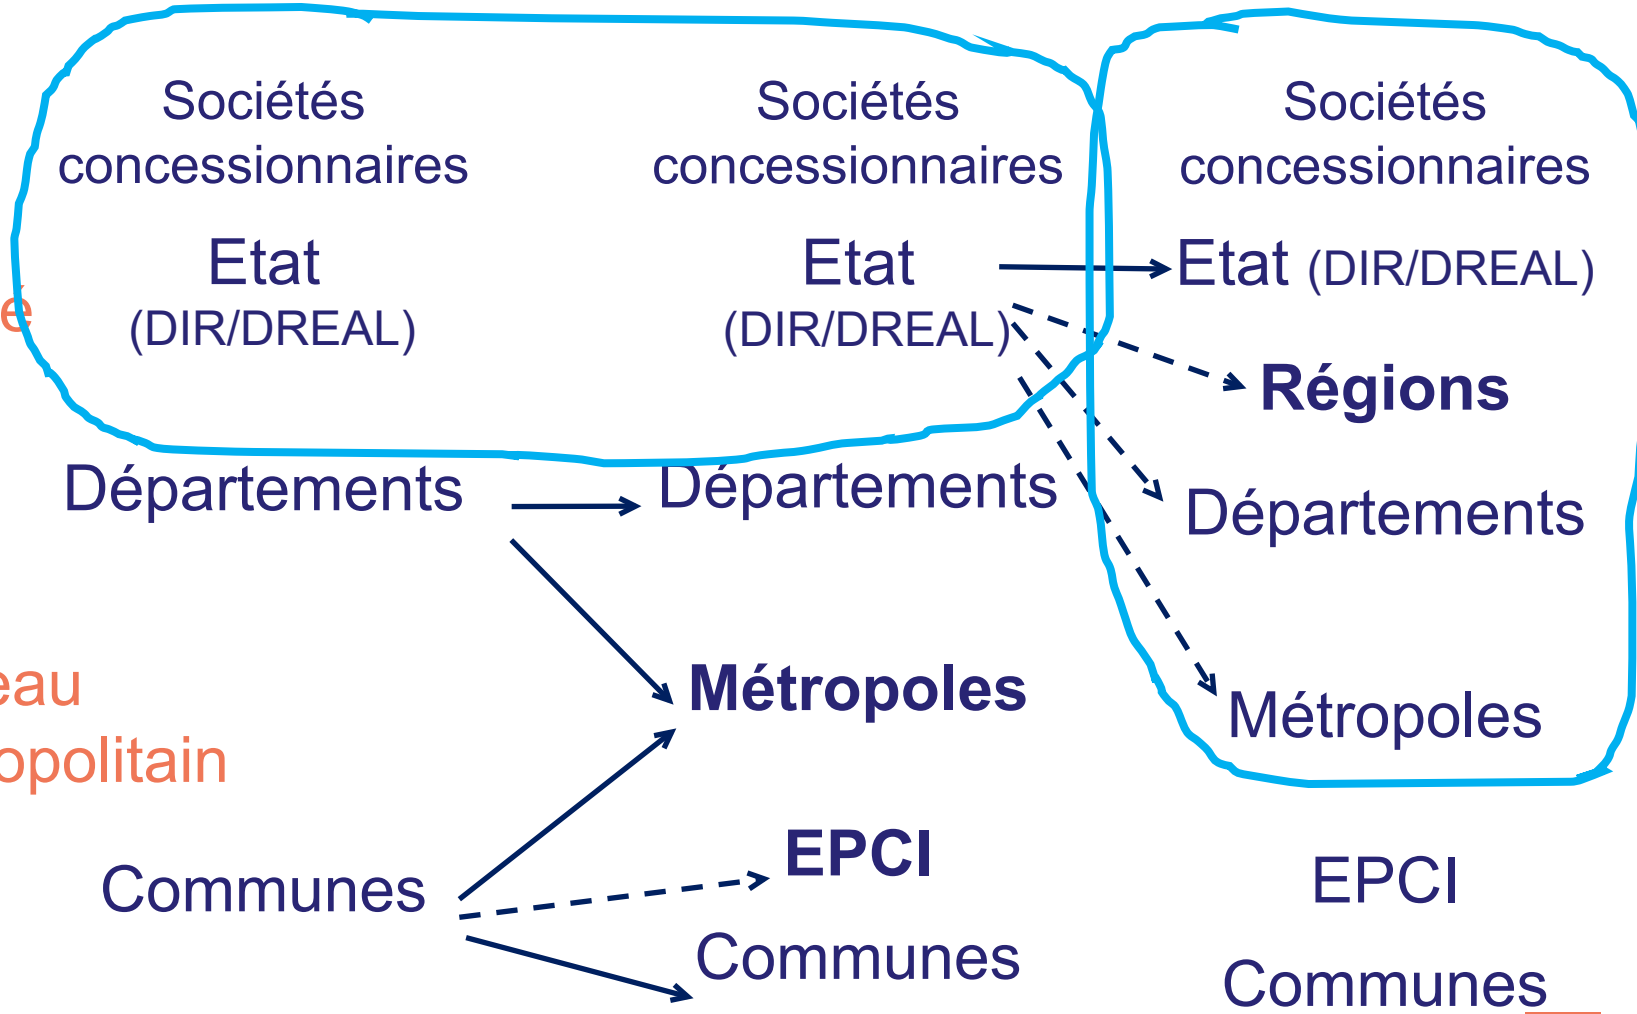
é

eau
opolitain

Sociétés concessionnaires

Etat
(DIR/DREAL)

Départements

Communes

Sociétés concessionnaires

Etat
(DIR/DREAL)

Départements

Métropoles

EPCI

Communes

Sociétés concessionnaires

Etat (DIR/DREAL)

Régions

Départements

Métropoles

EPCI

Communes